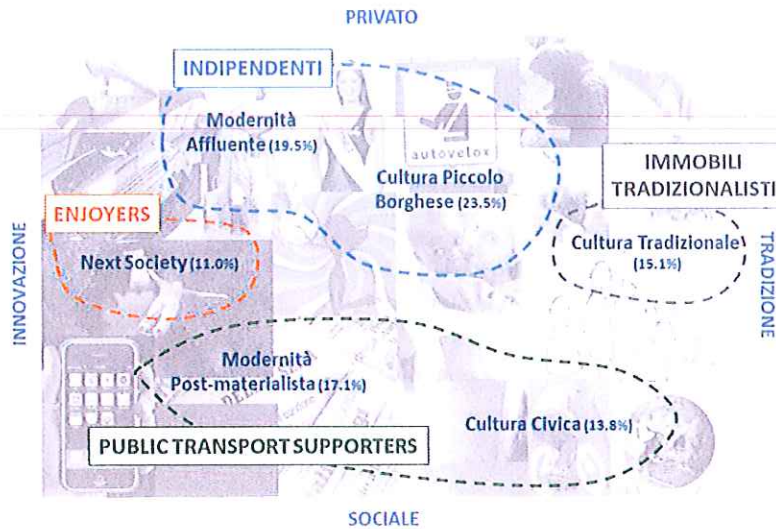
PRIVATO

INDIPENDENTI

Modernità Affluente (19.5%)

autovelox

Cultura Piccolo Borghese (23.5%)

IMMOBILI TRADIZIONALISTI

ENJOYERS

INNOVAZIONE

Next Society (11.0%)

Cultura Tradizionale (15.1%)

TRADIZIONE

Modernità Post-materialista (17.1%)

Cultura Civica (13.8%)

PUBLIC TRANSPORT SUPPORTERS

SOCIALE